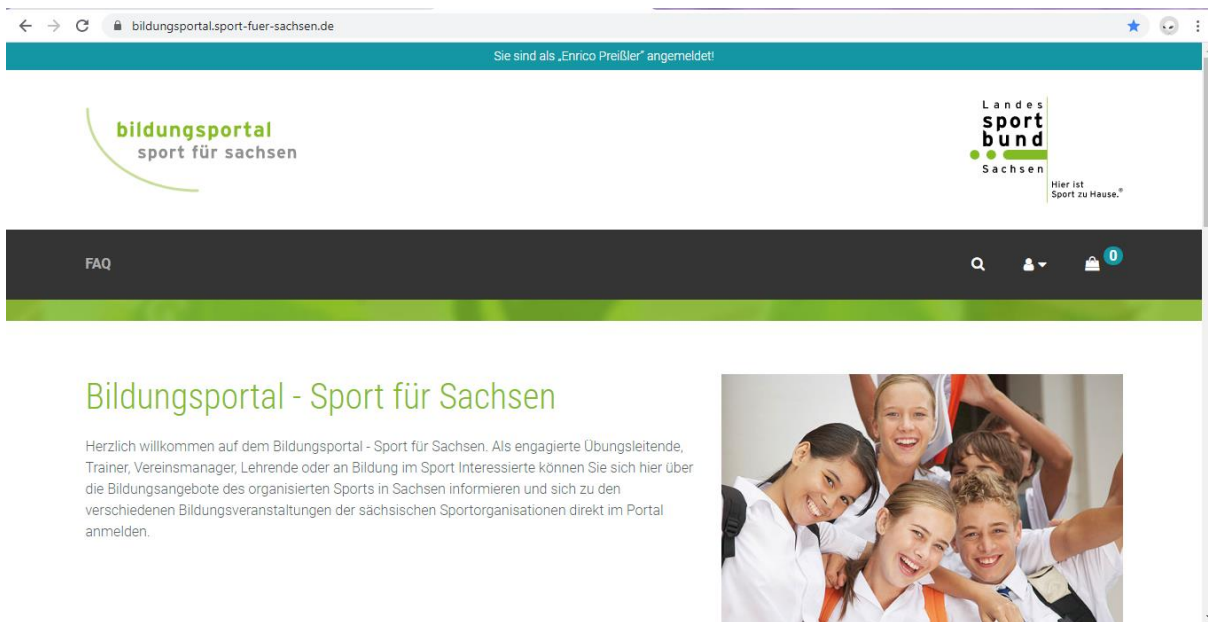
bildungsportal.sport-fuer-sachsen.de

Sie sind als „Enrico Preißler" angemeldet!

bildungsportal
sport für sachsen

Landes
sport
bund
Sachsen
Hier ist
Sport zu Hause.®

FAQ

0

Bildungsportal - Sport für Sachsen

Herzlich willkommen auf dem Bildungsportal - Sport für Sachsen. Als engagierte Übungsleitende, Trainer, Vereinsmanager, Lehrende oder an Bildung im Sport Interessierte können Sie sich hier über die Bildungsangebote des organisierten Sports in Sachsen informieren und sich zu den verschiedenen Bildungsveranstaltungen der sächsischen Sportorganisationen direkt im Portal anmelden.